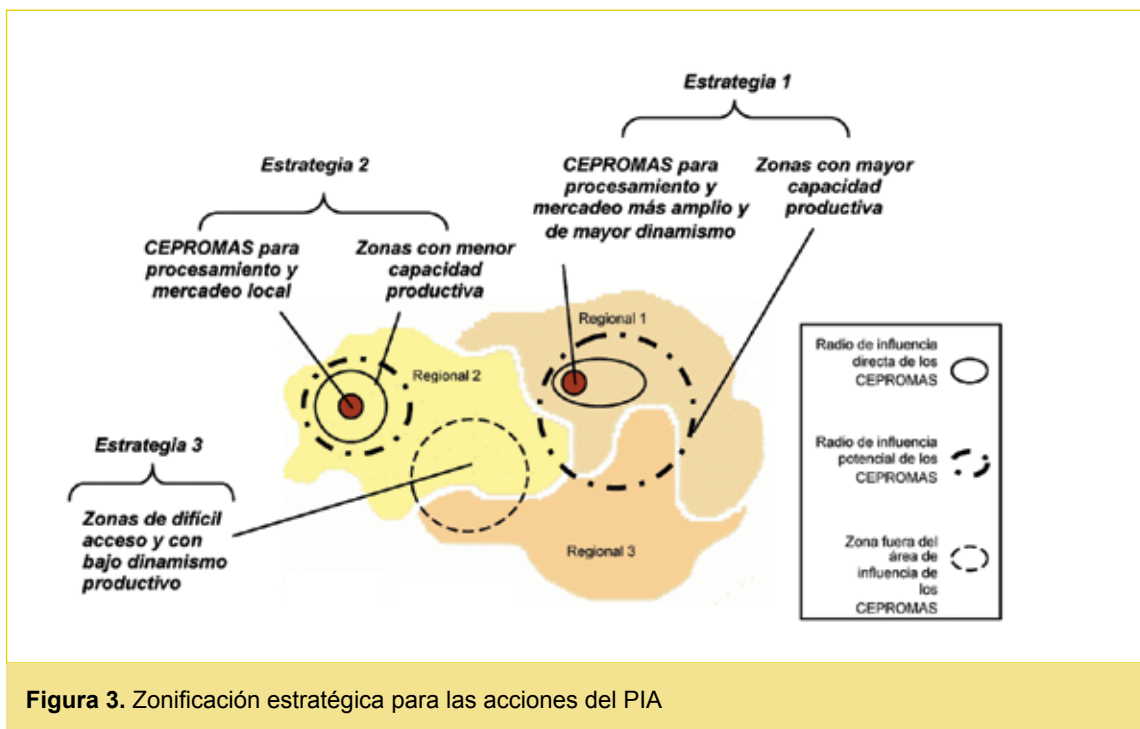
Estrategia 1

Estrategia 2

CEPROMAS para procesamiento y mercadeo más amplio y de mayor dinamismo

Zonas con mayor capacidad productiva

CEPROMAS para procesamiento y mercadeo local

Zonas con menor capacidad productiva

Regional 1

Regional 2

Estrategia 3

Zonas de difícil acceso y con bajo dinamismo productivo

Regional 3

Radio de influencia directa de los CEPROMAS

Radio de influencia potencial de los CEPROMAS

Zona fuera del área de influencia de los CEPROMAS

**Figura 3.** Zonificación estratégica para las acciones del PIA